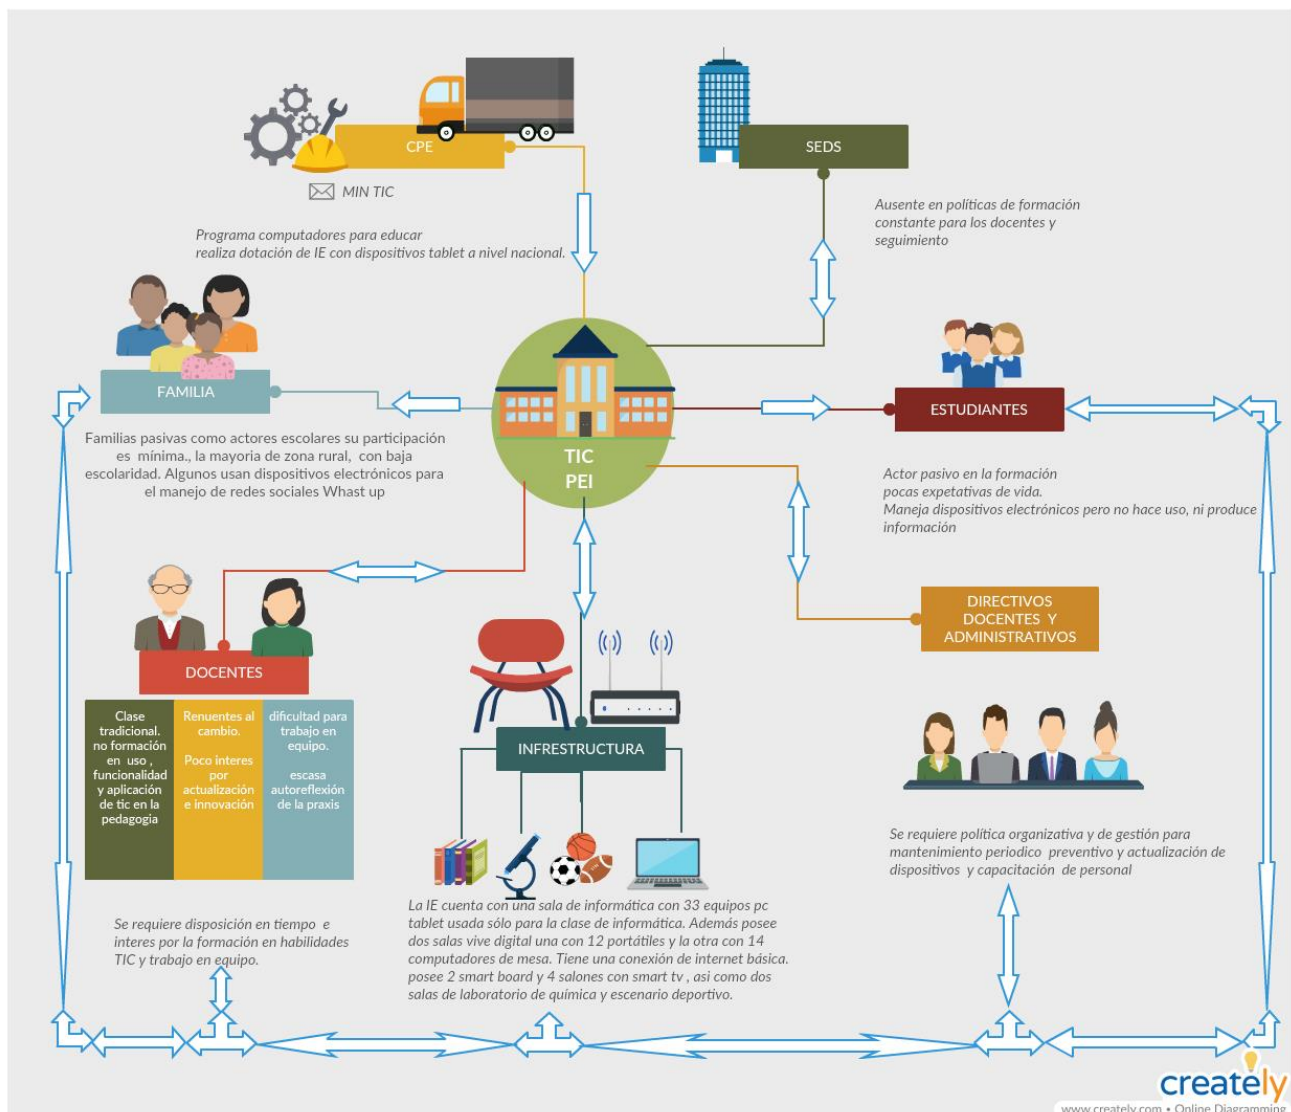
CPE

MIN TIC

SEDS

Programa computadores para educar realiza dotación de IE con dispositivos tablet a nivel nacional.

Ausente en políticas de formación constante para los docentes y seguimiento

FAMILIA

Familias pasivas como actores escolares su participación es mínima., la mayoria de zona rural, con baja escolaridad. Algunos usan dispositivos electrónicos para el manejo de redes sociales Whast up

TIC
PEI

ESTUDIANTES

Actor pasivo en la formación
pocas expetativas de vida.
Maneja dispositivos electrónicos pero no hace uso, ni produce información

DIRECTIVOS DOCENTES Y ADMINISTRATIVOS

DOCENTES

| Clase tradicional. no formación en uso , funcionalidad y aplicación de tic en la pedagogia | Renuentes al cambio. Poco interes por actualización e innovación | dificultad para trabajo en equipo. escasa autoreflexión de la praxis |
|---|---|---|

INFRAESTRUCTURA

Se requiere política organizativa y de gestión para mantenimiento periodico preventivo y actualización de dispositivos y capacitación de personal

Se requiere disposición en tiempo e interes por la formación en habilidades TIC y trabajo en equipo.

La IE cuenta con una sala de informática con 33 equipos pc tablet usada sólo para la clase de informática. Además posee dos salas vive digital una con 12 portátiles y la otra con 14 computadores de mesa. Tiene una conexión de internet básica. posee 2 smart board y 4 salones con smart tv , asi como dos salas de laboratorio de química y escenario deportivo.

creately
www.creately.com • Online Diagramming